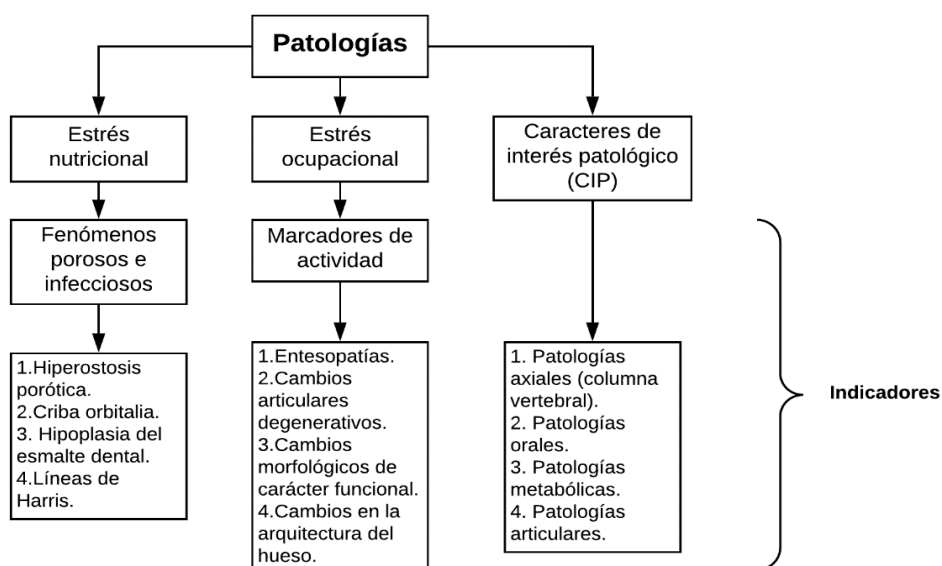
Patologías

Estrés nutricional

Fenómenos porosos e infecciosos

1.Hiperostosis porótica.
2.Criba orbitalia.
3. Hipoplasia del esmalte dental.
4.Líneas de Harris.

Estrés ocupacional

Marcadores de actividad

1.Entesopatías.
2.Cambios articulares degenerativos.
3.Cambios morfológicos de carácter funcional.
4.Cambios en la arquitectura del hueso.

Caracteres de interés patológico (CIP)

1. Patologías axiales (columna vertebral).
2. Patologías orales.
3. Patologías metabólicas.
4. Patologías articulares.

Indicadores